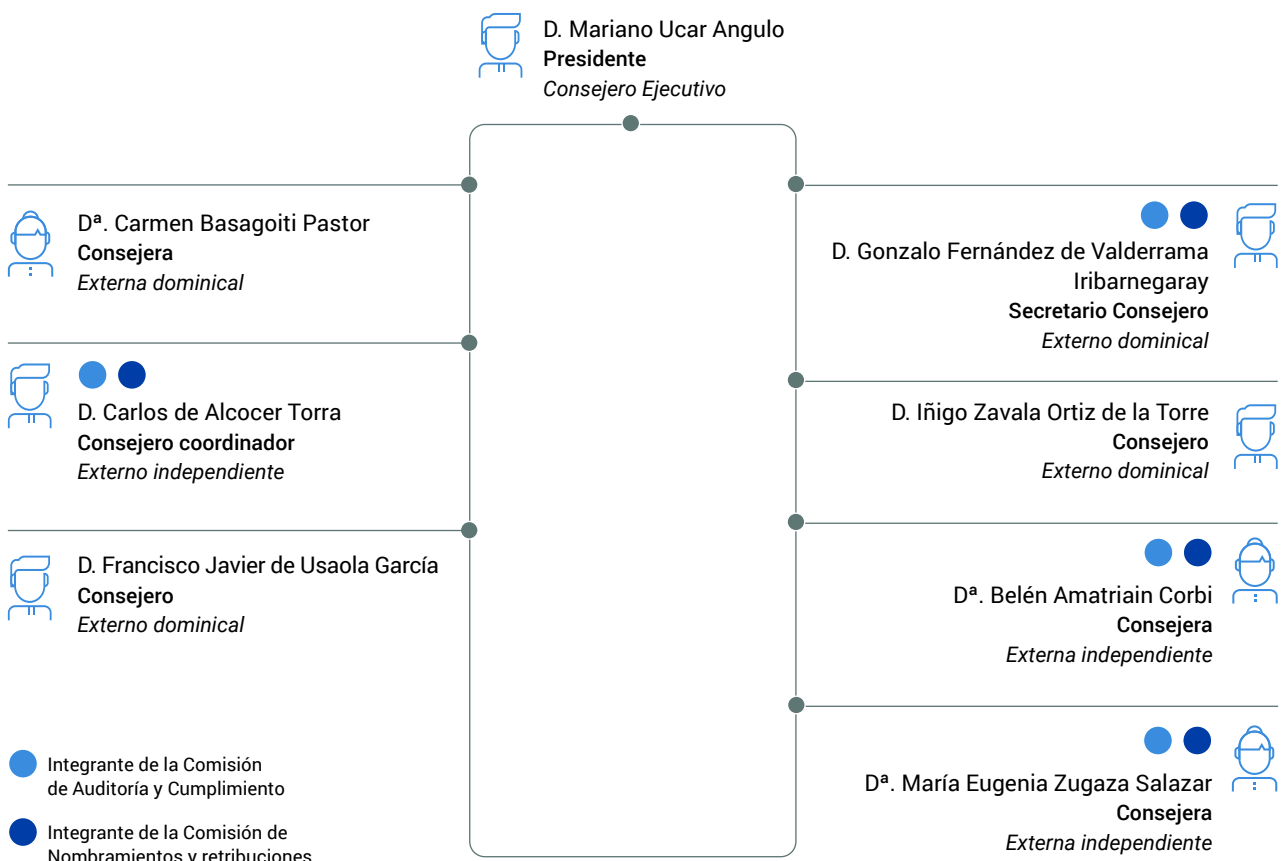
D. Mariano Ucar Angulo
Presidente
Consejero Ejecutivo

Dª. Carmen Basagoiti Pastor
Consejera
Externa dominical

D. Carlos de Alcocer Torra
Consejero coordinador
Externo independiente

D. Francisco Javier de Usaola García
Consejero
Externo dominical

Integrante de la Comisión de Auditoría y Cumplimiento

Integrante de la Comisión de Nombramientos y retribuciones

D. Gonzalo Fernández de Valderrama Iribarnegaray
Secretario Consejero
Externo dominical

D. Iñigo Zavala Ortiz de la Torre
Consejero
Externo dominical

Dª. Belén Amatriain Corbi
Consejera
Externa independiente

Dª. María Eugenia Zugaza Salazar
Consejera
Externa independiente